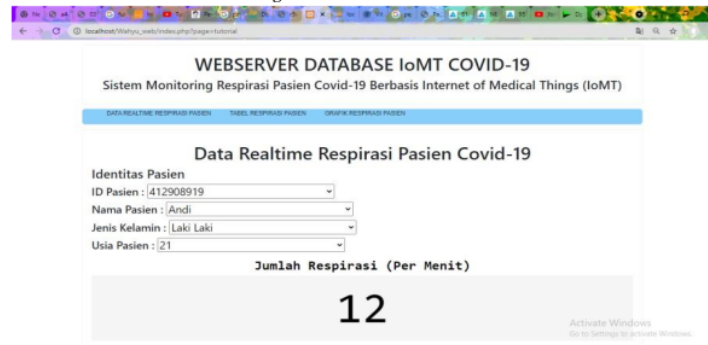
localhost/Wahyu_web/index.php?page=tutorial

WEBSERVER DATABASE IoMT COVID-19

Sistem Monitoring Respirasi Pasien Covid-19 Berbasis Internet of Medical Things (IoMT)

DATA REALTIME RESPIRASI PASIEN TABEL RESPIRASI PASIEN GRAFIK RESPIRASI PASIEN

Data Realtime Respirasi Pasien Covid-19

Identitas Pasien

ID Pasien : 412908919

Nama Pasien : Andi

Jenis Kelamin : Laki Laki

Usia Pasien : 21

Jumlah Respirasi (Per Menit)

12

Activate Windows
Go to Settings to activate Windows.